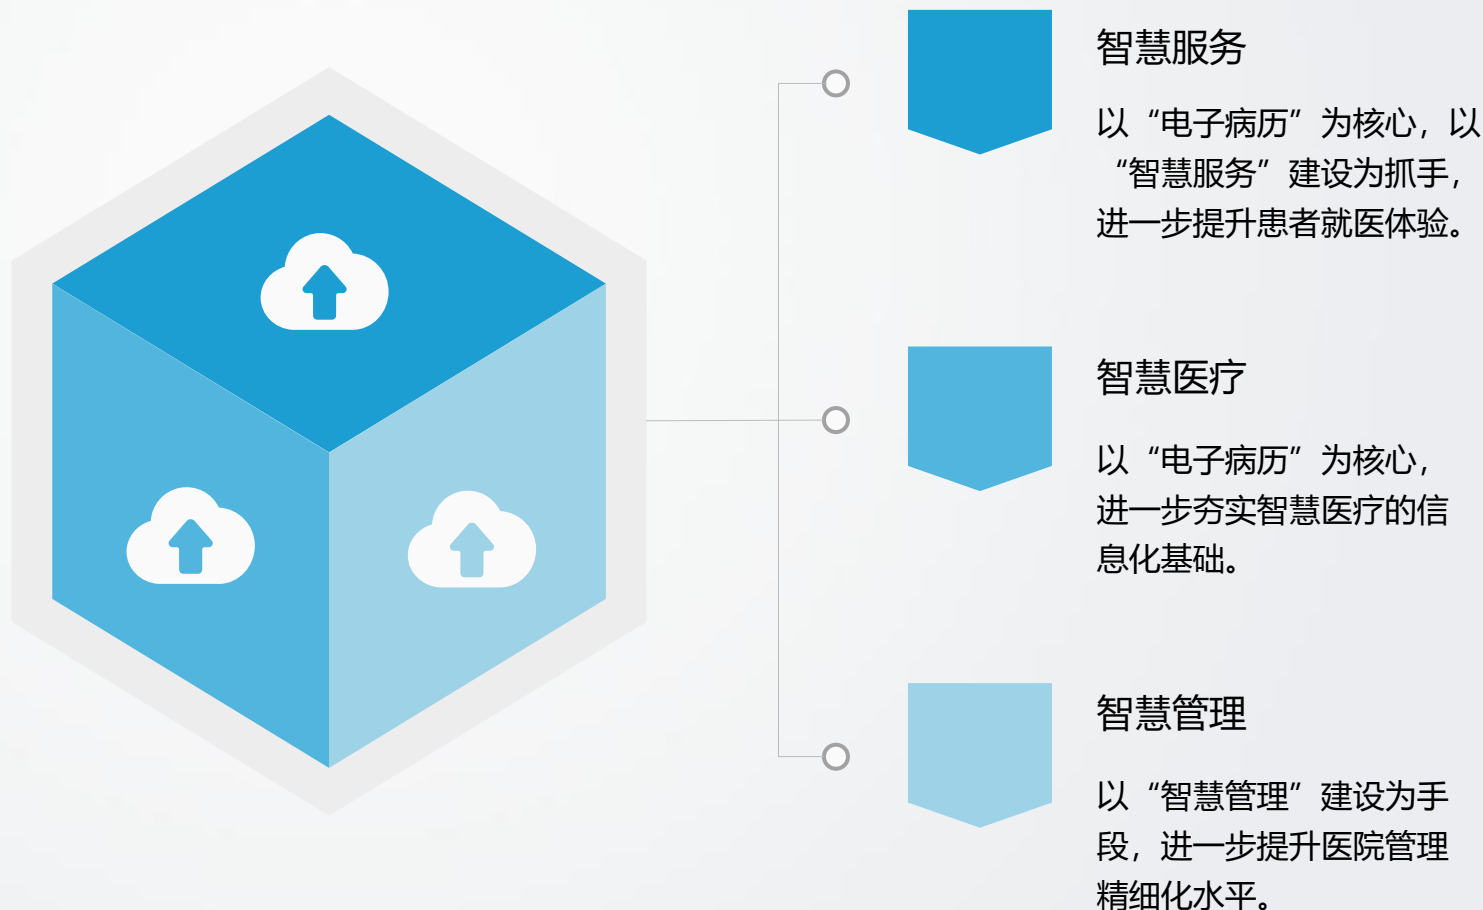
智慧服务

以“电子病历”为核心，以“智慧服务”建设为抓手，进一步提升患者就医体验。

智慧医疗

以“电子病历”为核心，进一步夯实智慧医疗的信息化基础。

智慧管理

以“智慧管理”建设为手段，进一步提升医院管理精细化水平。